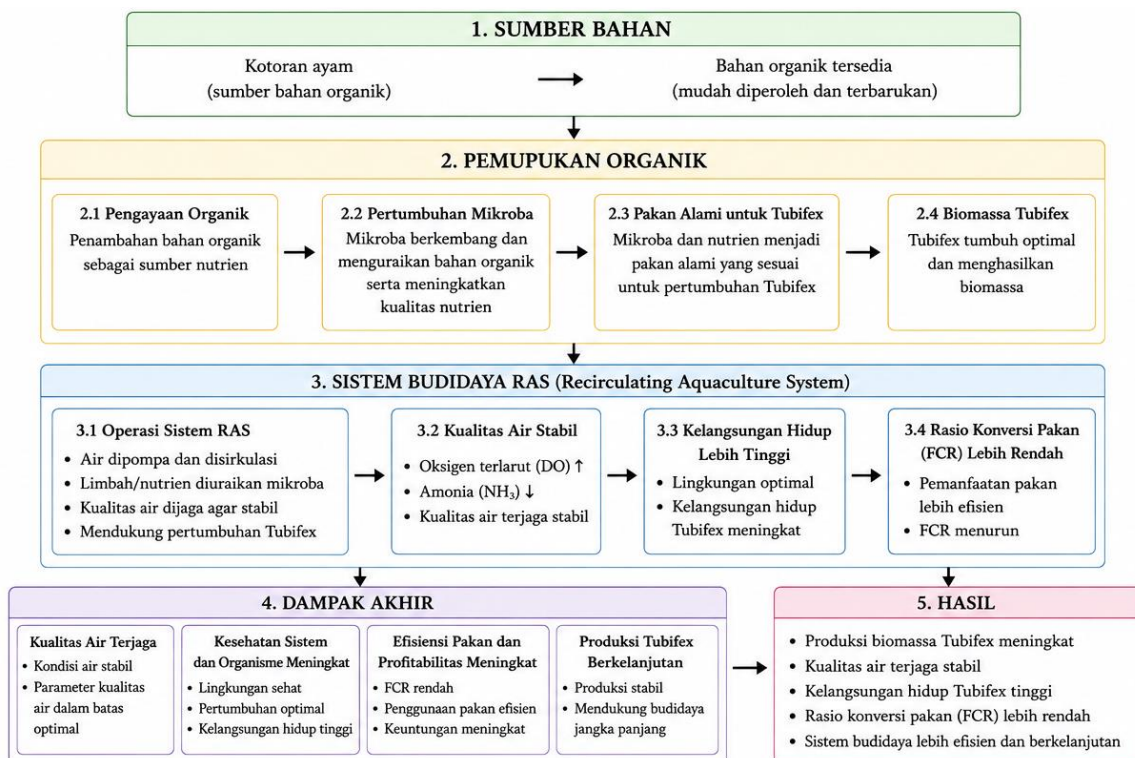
1. SUMBER BAHAN

Kotoran ayam
(sumber bahan organik)

Bahan organik tersedia
(mudah diperoleh dan terbarukan)

2. PEMUPUKAN ORGANIK

2.1 Pengayaan Organik
Penambahan bahan organik sebagai sumber nutrien

2.2 Pertumbuhan Mikroba
Mikroba berkembang dan menguraikan bahan organik serta meningkatkan kualitas nutrien

2.3 Pakan Alami untuk Tubifex
Mikroba dan nutrien menjadi pakan alami yang sesuai untuk pertumbuhan Tubifex

2.4 Biomassa Tubifex
Tubifex tumbuh optimal dan menghasilkan biomassa

3. SISTEM BUDIDAYA RAS (Recirculating Aquaculture System)

3.1 Operasi Sistem RAS
• Air dipompa dan disirkulasi
• Limbah/nutrien diuraikan mikroba
• Kualitas air dijaga agar stabil
• Mendukung pertumbuhan Tubifex

3.2 Kualitas Air Stabil
• Oksigen terlarut (DO) ↑
• Amonia ($NH_3$) ↓
• Kualitas air terjaga stabil

3.3 Kelangsungan Hidup Lebih Tinggi
• Lingkungan optimal
• Kelangsungan hidup Tubifex meningkat

3.4 Rasio Konversi Pakan (FCR) Lebih Rendah
• Pemanfaatan pakan lebih efisien
• FCR menurun

4. DAMPAK AKHIR

Kualitas Air Terjaga
• Kondisi air stabil
• Parameter kualitas air dalam batas optimal

Kesehatan Sistem dan Organisme Meningkat
• Lingkungan sehat
• Pertumbuhan optimal
• Kelangsungan hidup tinggi

Efisiensi Pakan dan Profitabilitas Meningkat
• FCR rendah
• Penggunaan pakan efisien
• Keuntungan meningkat

Produksi Tubifex Berkelanjutan
• Produksi stabil
• Mendukung budidaya jangka panjang

5. HASIL

• Produksi biomassa Tubifex meningkat
• Kualitas air terjaga stabil
• Kelangsungan hidup Tubifex tinggi
• Rasio konversi pakan (FCR) lebih rendah
• Sistem budidaya lebih efisien dan berkelanjutan